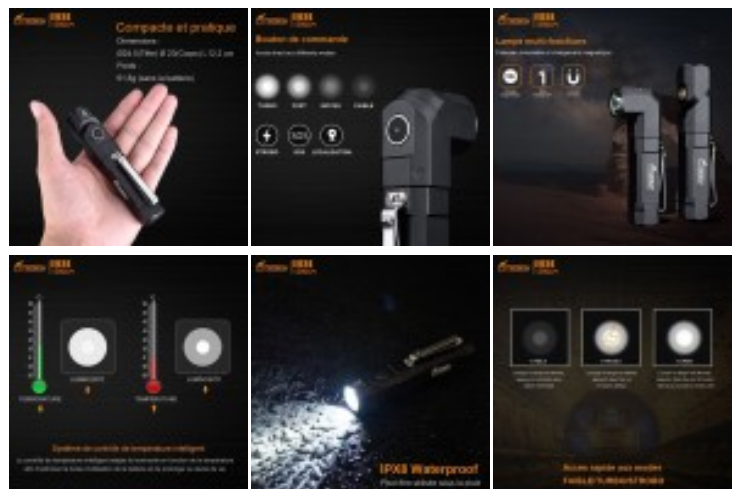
FENIX FD65

Compacte et pratique

Dimensions:

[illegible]

Poids:

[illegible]

FENIX FD65

Bouton de commande

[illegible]

TURBO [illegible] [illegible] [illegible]

STROBE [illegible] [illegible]

FENIX FD65

Lampe multi-fonctions

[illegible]

1

FENIX FD65

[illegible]

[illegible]

Système de contrôle de température intelligent

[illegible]

FENIX FD65

IPX8 Waterproof

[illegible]

FENIX FD65

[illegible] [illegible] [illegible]

Accès rapide aux modes

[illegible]